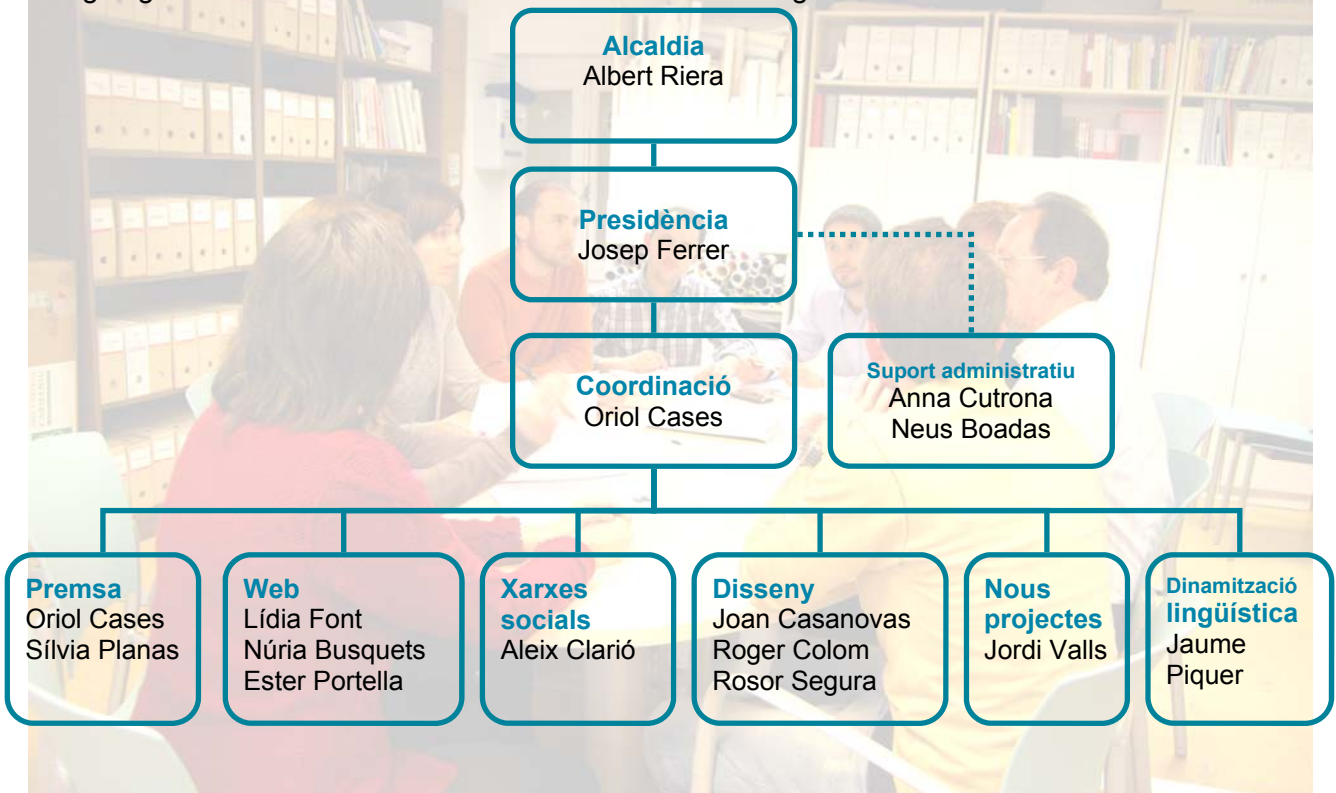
Alcaldia
Albert Riera

Presidència
Josep Ferrer

Coordinació
Oriol Cases

Suport administratiu
Anna Cutrona
Neus Boadas

Premsa
Oriol Cases
Sílvia Planas

Web
Lídia Font
Núria Busquets
Ester Portella

Xarxes socials
Aleix Clarió

Disseny
Joan Casanovas
Roger Colom
Rosor Segura

Nous projectes
Jordi Valls

Dinamització lingüística
Jaume Piquer